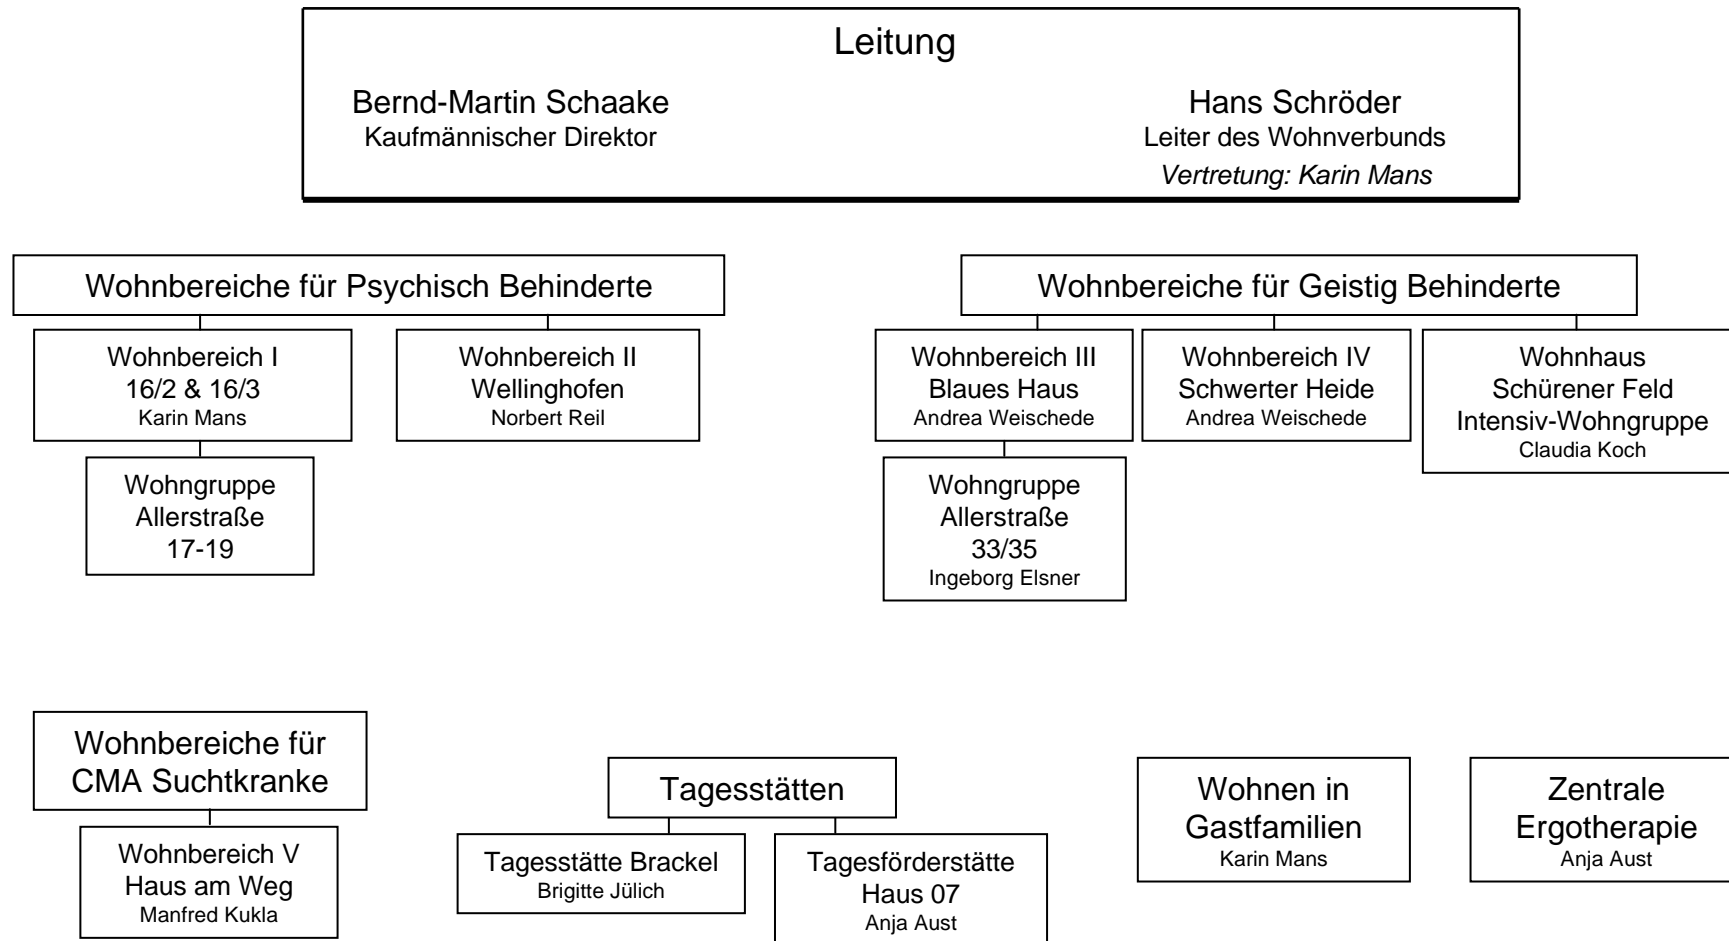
Leitung

Bernd-Martin Schaake
Kaufmännischer Direktor

Hans Schröder
Leiter des Wohnverbunds
Vertretung: Karin Mans

Wohnbereiche für Psychisch Behinderte

Wohnbereich I
16/2 & 16/3
Karin Mans

Wohngruppe
Allerstraße
17-19

Wohnbereich II
Wellinghofen
Norbert Reil

Wohnbereiche für Geistig Behinderte

Wohnbereich III
Blaues Haus
Andrea Weischede

Wohngruppe
Allerstraße
33/35
Ingeborg Elsner

Wohnbereich IV
Schwerter Heide
Andrea Weischede

Wohnhaus
Schürener Feld
Intensiv-Wohngruppe
Claudia Koch

Wohnbereiche für
CMA Suchtkranke

Wohnbereich V
Haus am Weg
Manfred Kukla

Tagesstätten

Tagesstätte Brackel
Brigitte Jülich

Tagesförderstätte
Haus 07
Anja Aust

Wohnen in
Gastfamilien
Karin Mans

Zentrale
Ergotherapie
Anja Aust